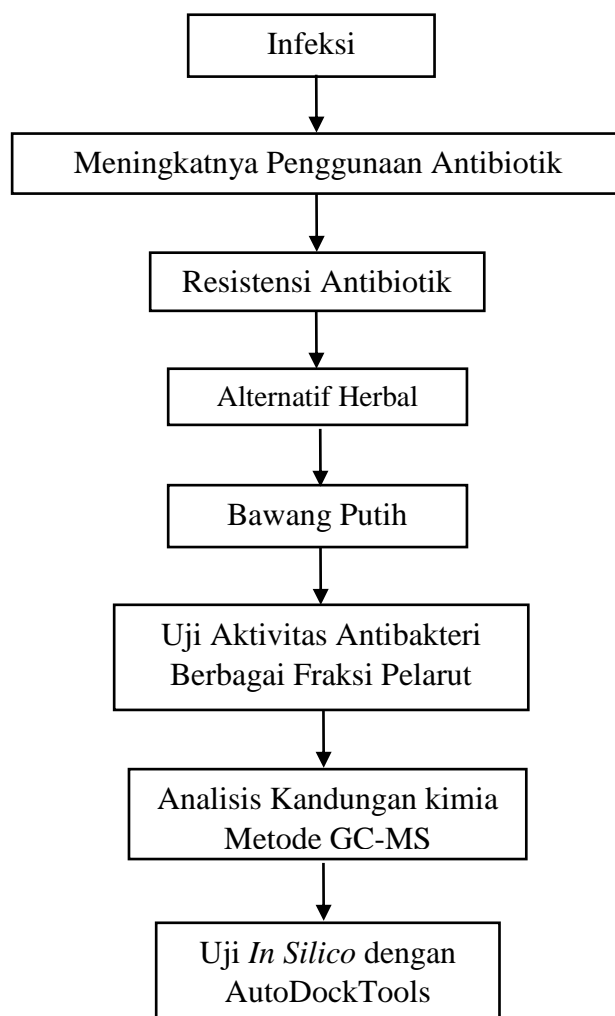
Infeksi

Meningkatnya Penggunaan Antibiotik

Resistensi Antibiotik

Alternatif Herbal

Bawang Putih

Uji Aktivitas Antibakteri Berbagai Fraksi Pelarut

Analisis Kandungan kimia Metode GC-MS

Uji *In Silico* dengan AutoDockTools